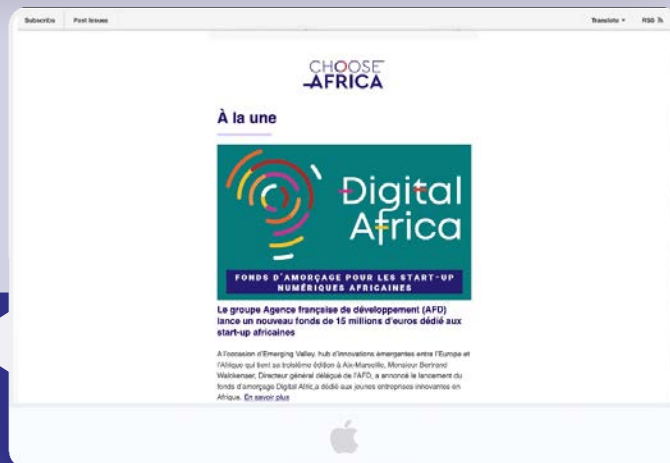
Subscribe Past Issues Translate ▾ RSS

CHOOSE AFRICA

À la une

Digital Africa

FONDS D'AMORÇAGE POUR LES START-UP NUMÉRIQUES AFRICAINES

Le groupe Agence française de développement (AFD) lance un nouveau fonds de 15 millions d'euros dédié aux start-up africaines

À l'occasion d'Emerging Valley, hub d'innovations émergentes entre l'Europe et l'Afrique qui tient sa troisième édition à Aix-Marseille, Monsieur Bertrand Walckenaer, Directeur général délégué de l'AFD, a annoncé le lancement du fonds d'amorçage Digital Afric,a dédié aux jeunes entreprises innovantes en Afrique. En savoir plus